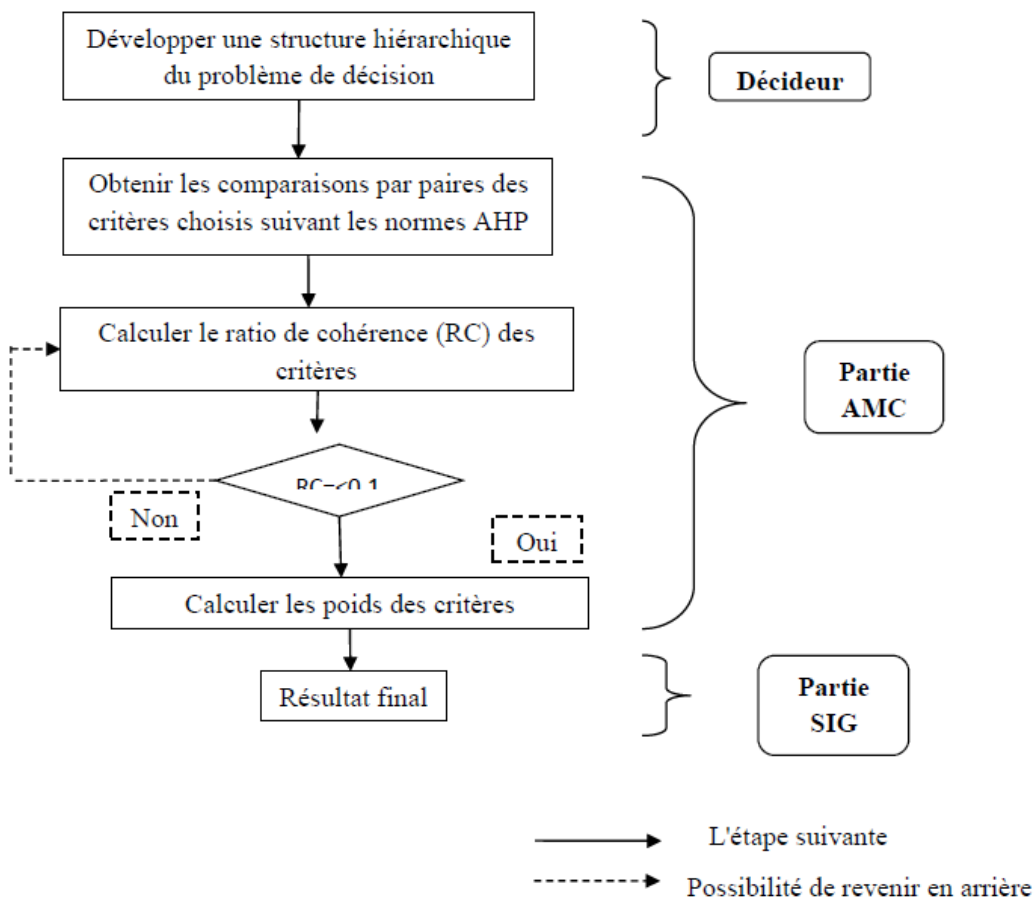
Développer une structure hiérarchique du problème de décision

Décideur

Obtenir les comparaisons par paires des critères choisis suivant les normes AHP

Calculer le ratio de cohérence (RC) des critères

RC=<0.1

Non

Oui

Partie AMC

Calculer les poids des critères

Résultat final

Partie SIG

L'étape suivante

Possibilité de revenir en arrière